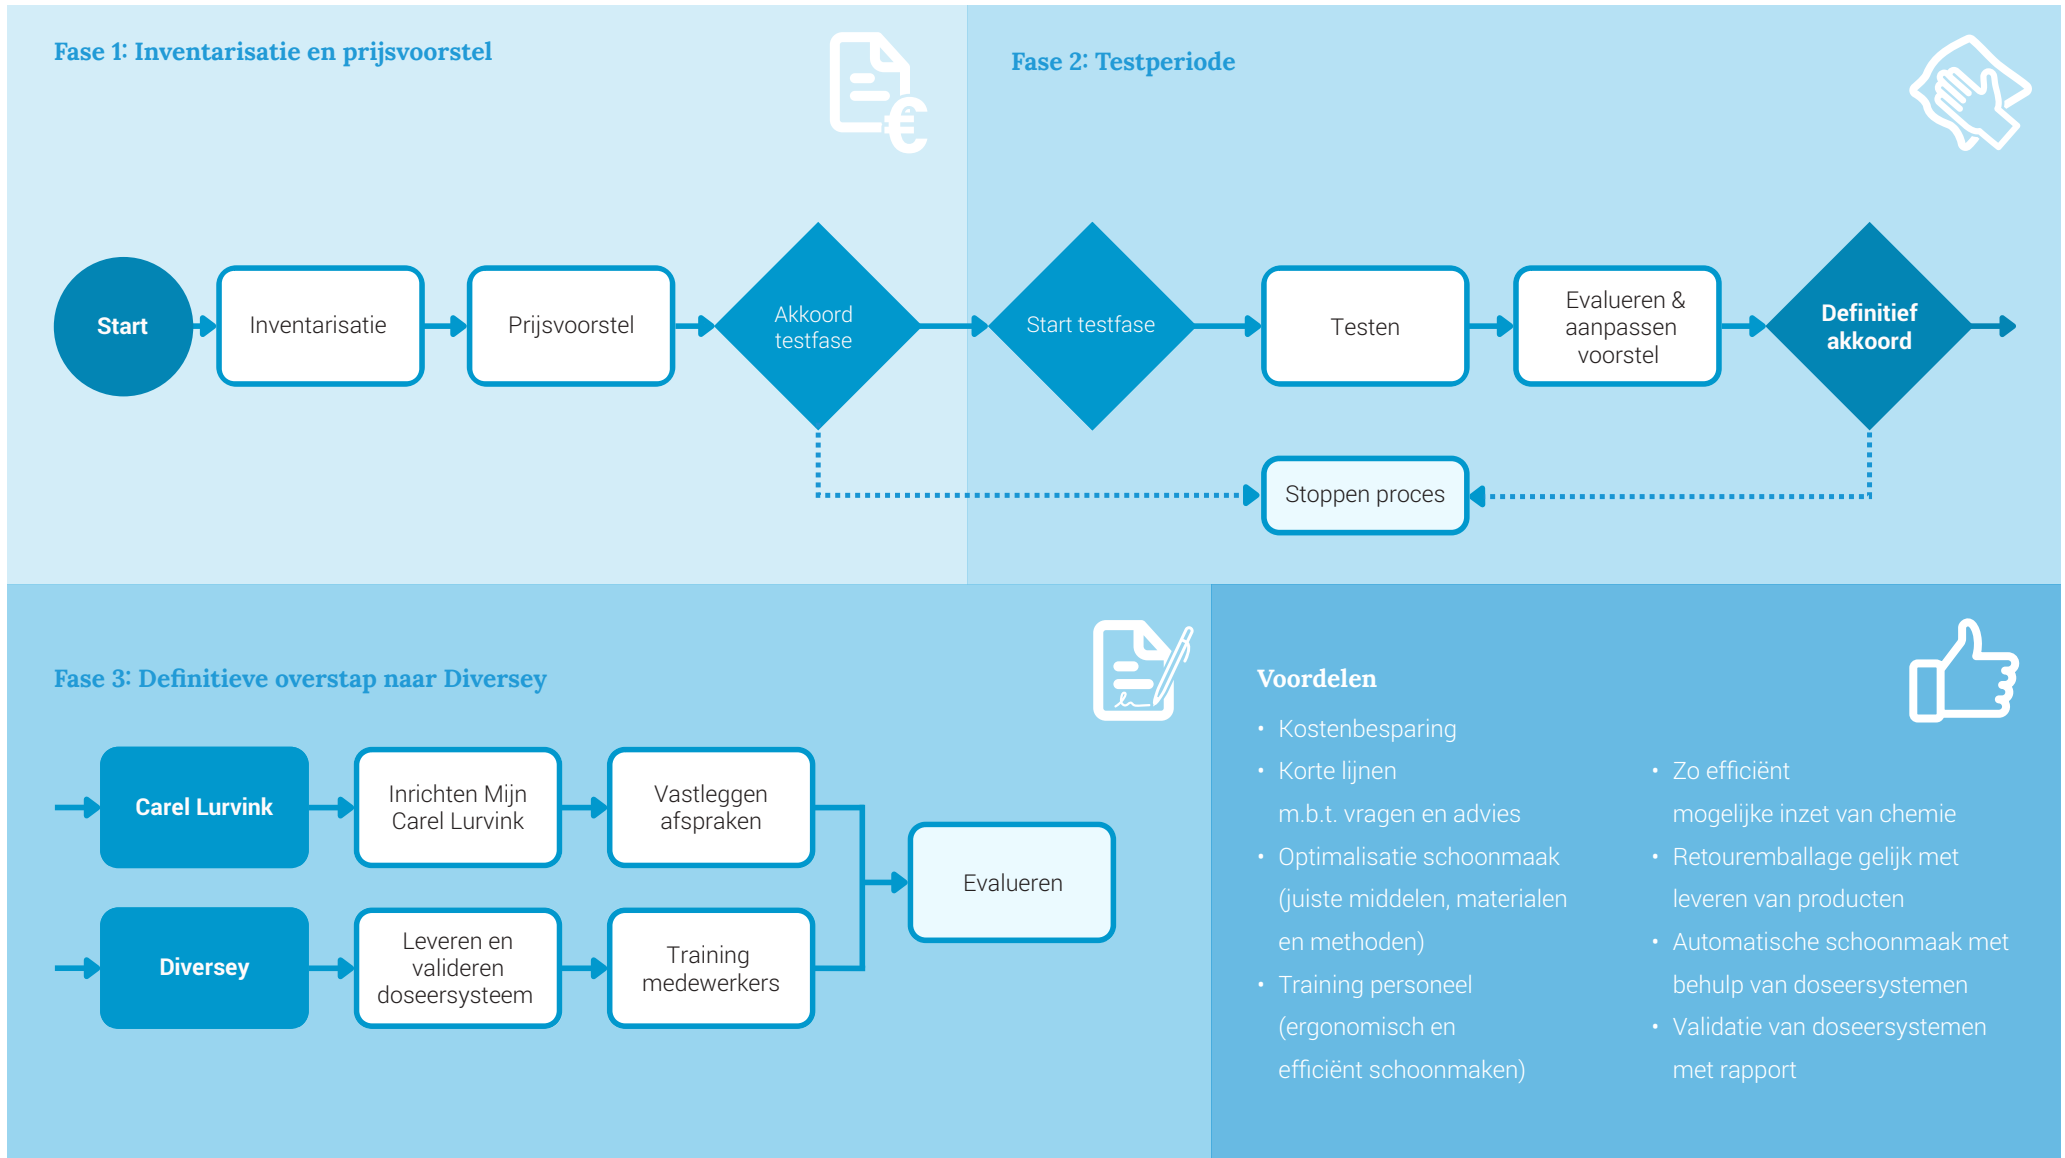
Fase 1: Inventarisatie en prijsvoorstel

Fase 2: Testperiode

Start

Inventarisatie

Prijsvoorstel

Akkoord testfase

Start testfase

Testen

Evalueren & aanpassen voorstel

Definitief akkoord

Stoppen proces

Fase 3: Definitieve overstap naar Diversey

Carel Lurvink

Inrichten Mijn Carel Lurvink

Vastleggen afspraken

Diversey

Leveren en valideren doseersysteem

Training medewerkers

Evalueren

Voordelen

- Kostenbesparing
- Korte lijnen m.b.t. vragen en advies
- Optimalisatie schoonmaak (juiste middelen, materialen en methoden)
- Training personeel (ergonomisch en efficiënt schoonmaken)

- Zo efficiënt mogelijke inzet van chemie
- Retouremballage gelijk met leveren van producten
- Automatische schoonmaak met behulp van doseersystemen
- Validatie van doseersystemen met rapport